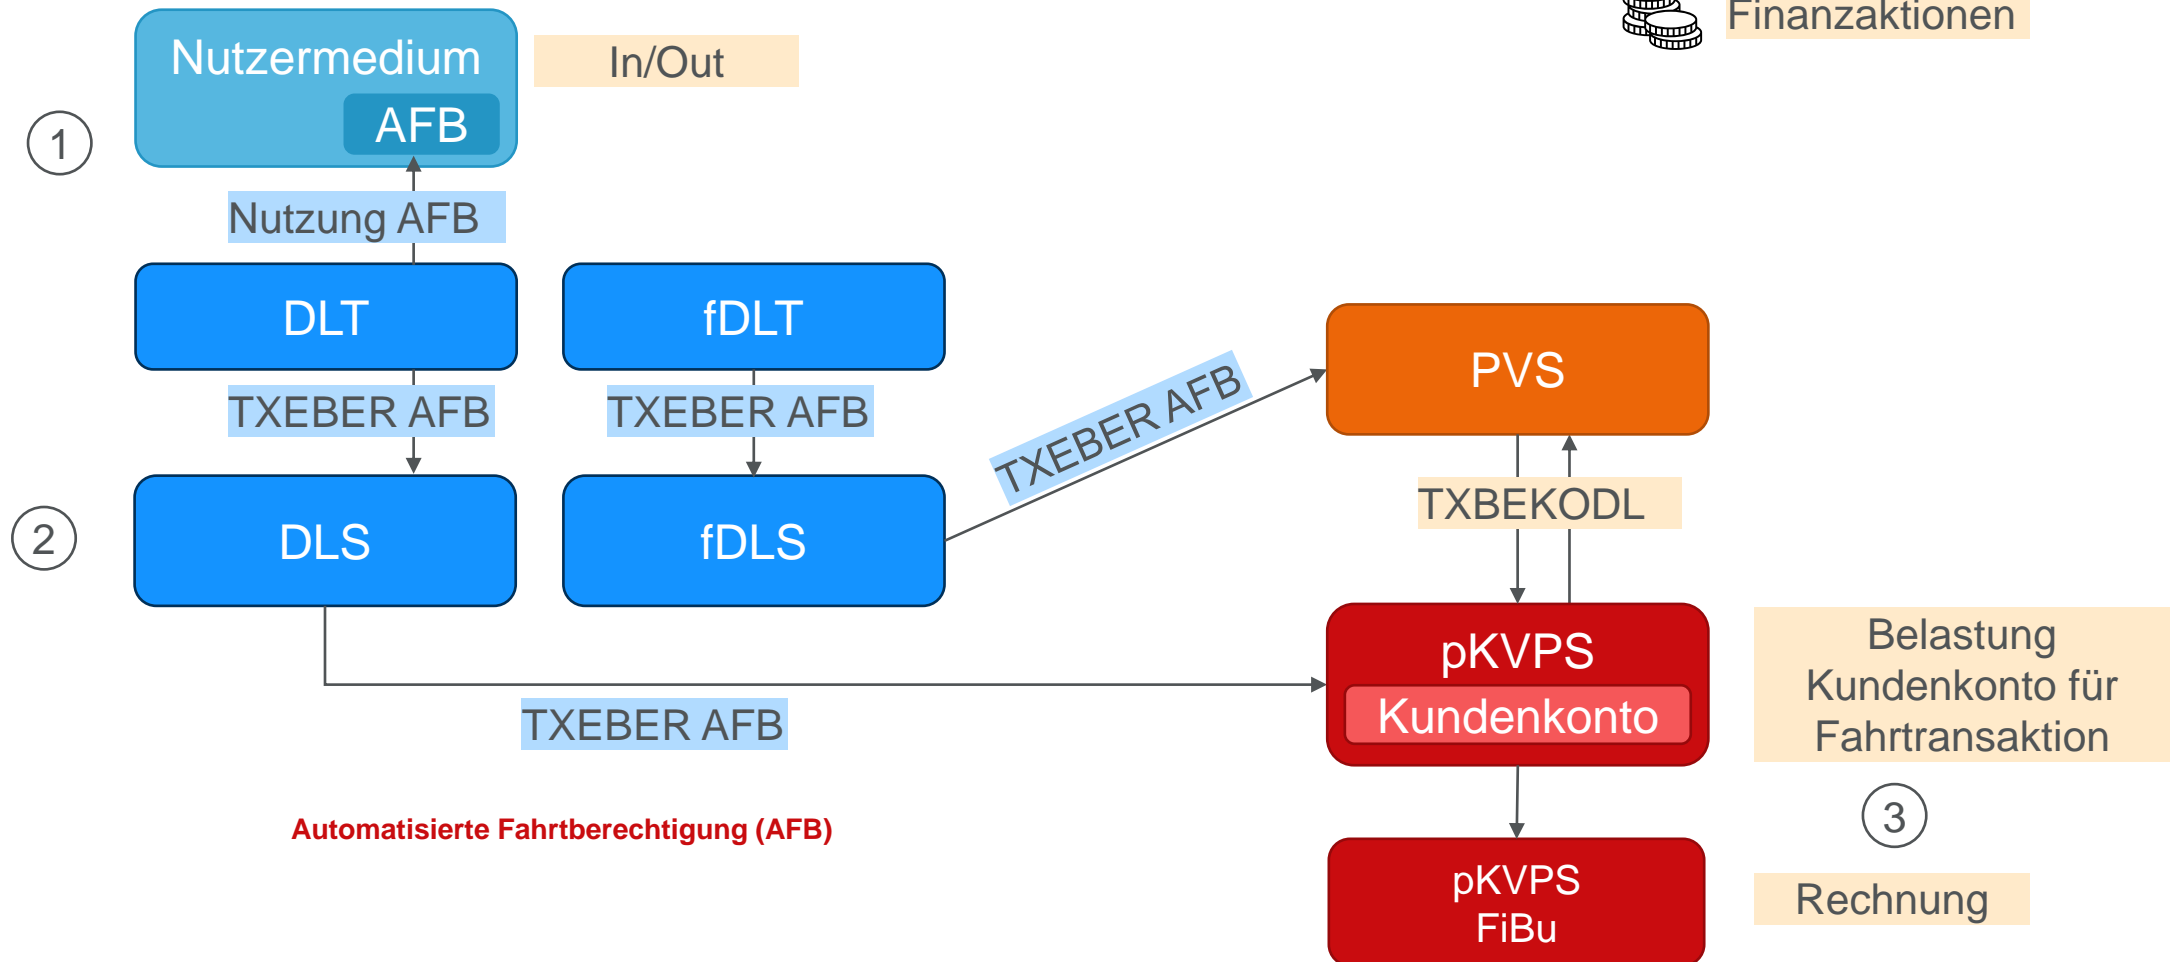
Finanzaktionen

Nutzermedium
AFB

In/Out

1

Nutzung AFB

DLT

fDLT

PVS

TXEBER AFB

TXEBER AFB

TXEBER AFB

TXBEKODL

2

DLS

fDLS

pKVPS
Kundenkonto

Belastung Kundenkonto für Fahrtransaktion

TXEBER AFB

3

Automatisierte Fahrtberechtigung (AFB)

pKVPS
FiBu

Rechnung